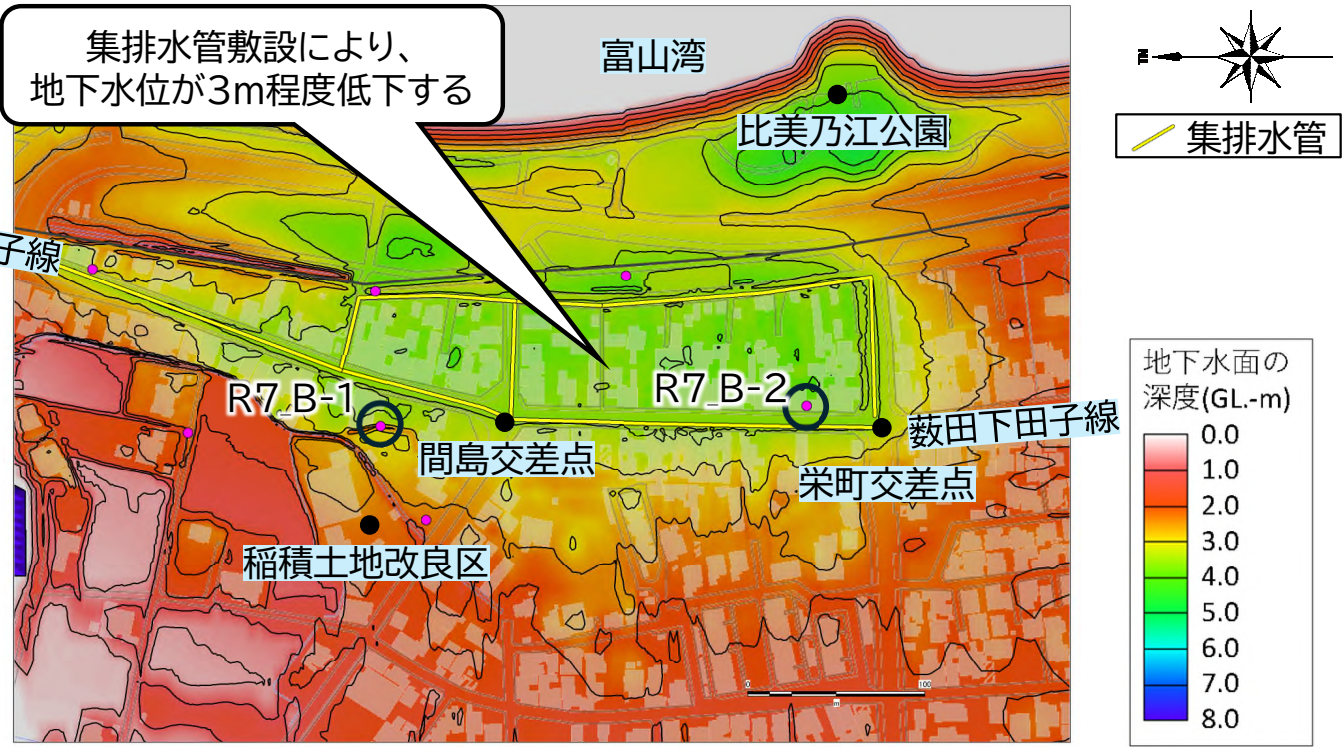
集排水管敷設により、
地下水位が3m程度低下する

富山湾

比美乃江公園

集排水管

子線

R7_B-1

R7_B-2

間島交差点

栄町交差点

薮田下田子線

稲積土地改良区

地下水面の
深度(GL.-m)

0.0
1.0
2.0
3.0
4.0
5.0
6.0
7.0
8.0

0
100
m